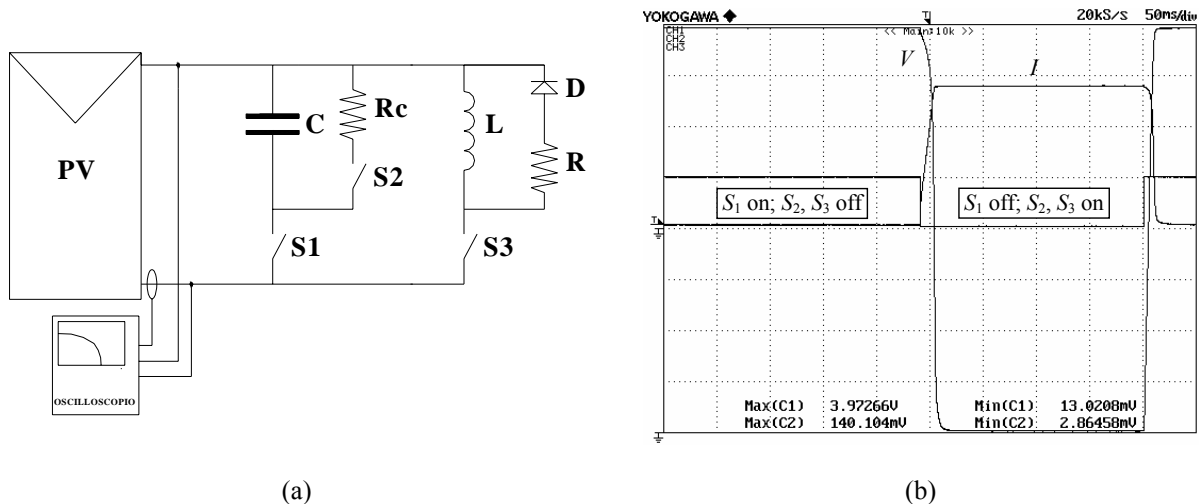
PV

C

Rc

L

D

R

S2

S1

S3

OSCILLOSCOPIO

(a)

YOKOGAWA ◆

20kS/s 50ms/div

CH1
CH2
CH3

<< Main:10k >>

$V$

$I$

$S_1$ on; $S_2$, $S_3$ off

$S_1$ off; $S_2$, $S_3$ on

| Max(C1) | 3.97266V | Min(C1) | 13.0208mV |
|---|---|---|---|
| Max(C2) | 140.104mV | Min(C2) | 2.86458mV |

(b)